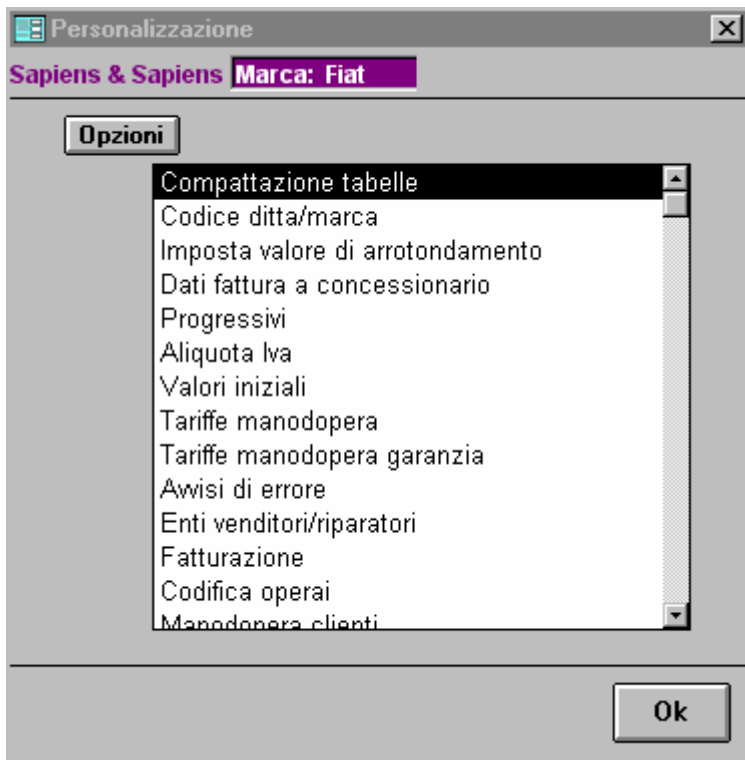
Personalizzazione

Sapiens & Sapiens Marca: Fiat

Opzioni

Compattazione tabelle
Codice ditta/marca
Imposta valore di arrotondamento
Dati fattura a concessionario
Progressivi
Aliquota Iva
Valori iniziali
Tariffe manodopera
Tariffe manodopera garanzia
Avvisi di errore
Enti venditori/riparatori
Fatturazione
Codifica operai
Manodopera clienti

Ok